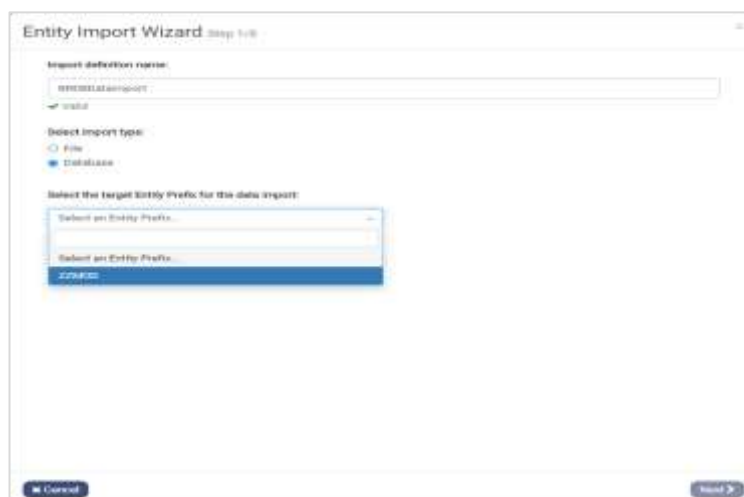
Entity Import Wizard Step 1/8

Import definition name:

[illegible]

✓ Valid

Select import type:

File

Database

Select the target Entity Prefix for the data import:

Select an Entity Prefix...

Select an Entity Prefix...

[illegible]

Cancel

Next